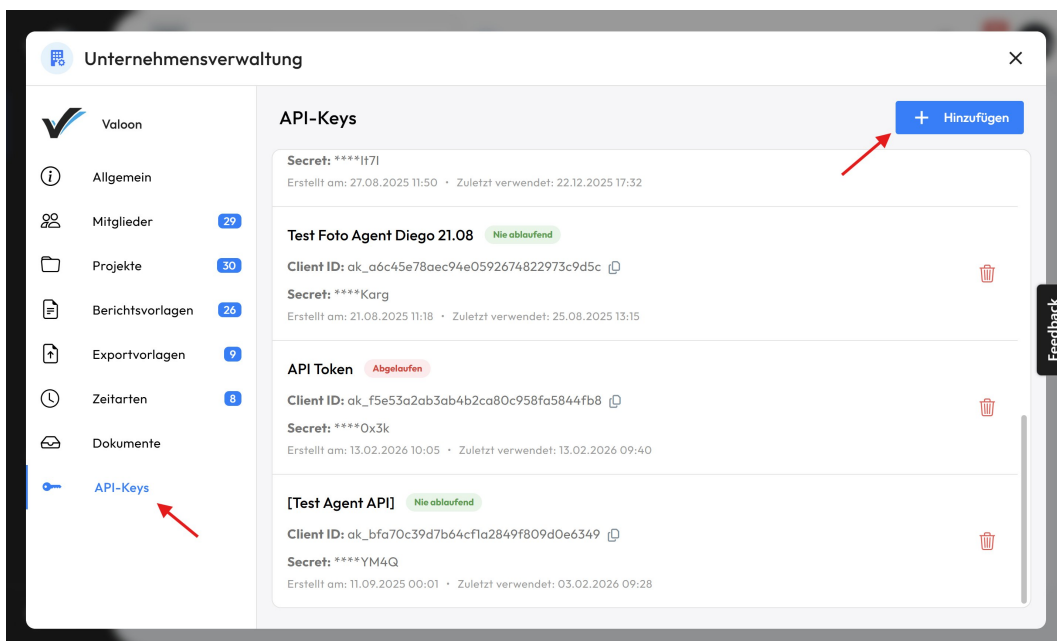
Unternehmensverwaltung

Valoon

Allgemein

Mitglieder 29

Projekte 30

Berichtsvorlagen 26

Exportvorlagen 9

Zeitarten 8

Dokumente

API-Keys

API-Keys

+ Hinzufügen

Secret: ****It7l
Erstellt am: 27.08.2025 11:50 · Zuletzt verwendet: 22.12.2025 17:32

Test Foto Agent Diego 21.08 Nie ablaufend
Client ID: ak_a6c45e78aec94e0592674822973c9d5c
Secret: ****Karg
Erstellt am: 21.08.2025 11:18 · Zuletzt verwendet: 25.08.2025 13:15

API Token Abgelaufen
Client ID: ak_f5e53a2ab3ab4b2ca80c958fa5844fb8
Secret: ****0x3k
Erstellt am: 13.02.2026 10:05 · Zuletzt verwendet: 13.02.2026 09:40

[Test Agent API] Nie ablaufend
Client ID: ak_bfa70c39d7b64cf1a2849f809d0e6349
Secret: ****YM4Q
Erstellt am: 11.09.2025 00:01 · Zuletzt verwendet: 03.02.2026 09:28

Feedback